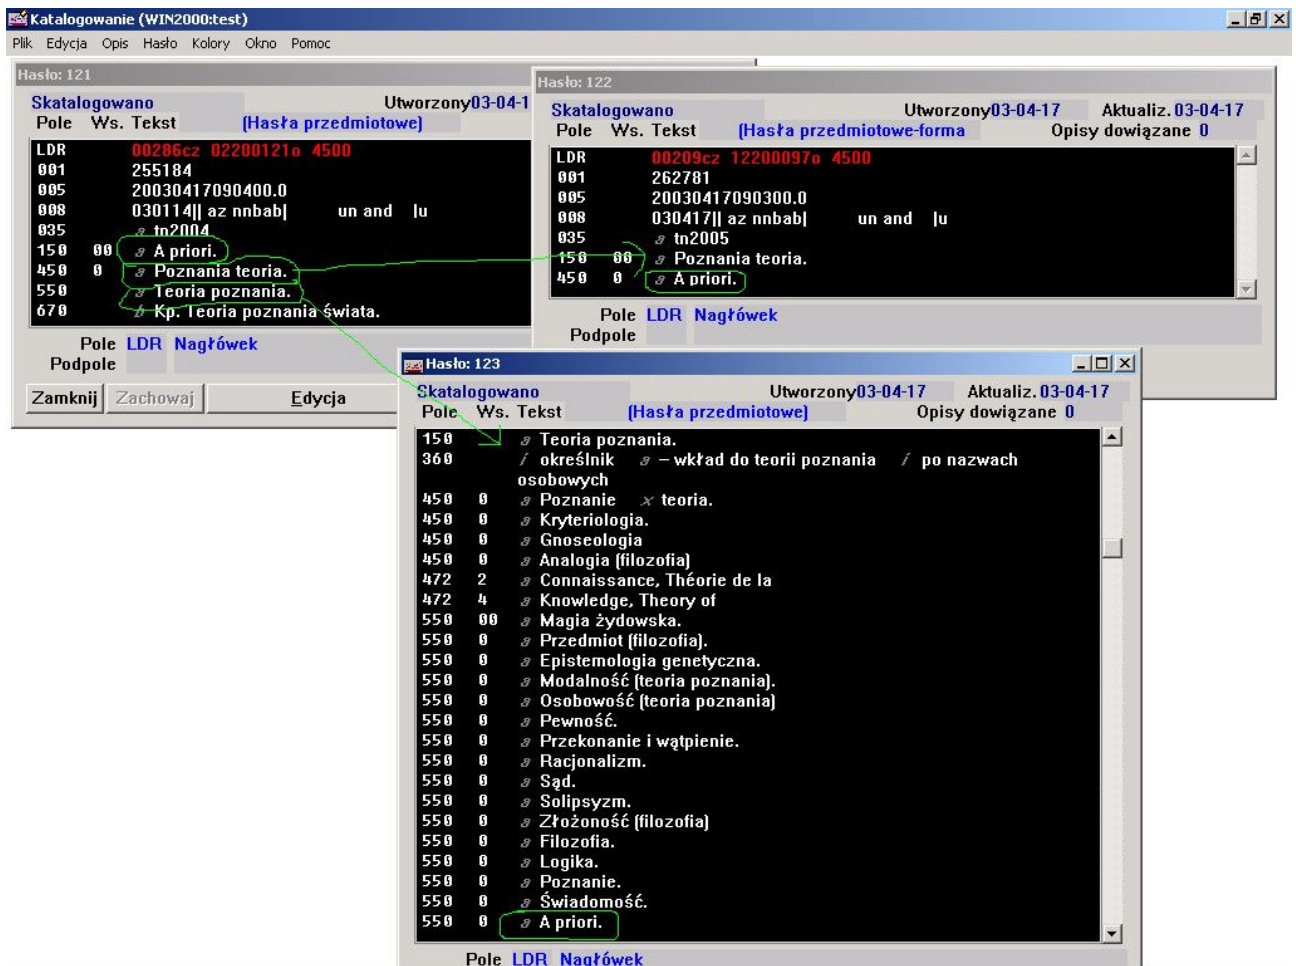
Katalogowanie (WIN2000:test)

Plik Edycja Opis Hasło Kolory Okno Pomoc

Hasło: 121

Skatalogowano Utworzony 03-04-1

Pole Ws. Tekst [Hasła przedmiotowe]

LDR 00286cz 02200121o 4500
001 255184
005 20030417090400.0
008 030114|| az nnbab| un and |u
035 ǂ tn2004
150 00 ǂ A priori.
450 0 ǂ Poznania teoria.
550 ǂ Teoria poznania.
670 ǂ Kp. Teoria poznania świata.

Pole LDR Nagłówek
Podpole

Zamknij Zachowaj Edycja

Hasło: 122

Skatalogowano Utworzony 03-04-17 Aktualiz. 03-04-17

Pole Ws. Tekst [Hasła przedmiotowe-forma Opisy dowiązane 0

LDR 00209cz 12200097o 4500
001 262781
005 20030417090300.0
008 030417|| az nnbab| un and |u
035 ǂ tn2005
150 00 ǂ Poznania teoria.
450 0 ǂ A priori.

Pole LDR Nagłówek
Podpole

Hasło: 123

Skatalogowano Utworzony 03-04-17 Aktualiz. 03-04-17

Pole Ws. Tekst [Hasła przedmiotowe] Opisy dowiązane 0

150 ǂ Teoria poznania.
360 ǂ określnik ǂ – wkład do teorii poznania ǂ po nazwach osobowych
450 0 ǂ Poznanie ǂ teoria.
450 0 ǂ Kryteriologia.
450 0 ǂ Gnoseologia
450 0 ǂ Analogia (filozofia)
472 2 ǂ Connaissance, Théorie de la
472 4 ǂ Knowledge, Theory of
550 00 ǂ Magia żydowska.
550 0 ǂ Przedmiot (filozofia).
550 0 ǂ Epistemologia genetyczna.
550 0 ǂ Modalność (teoria poznania).
550 0 ǂ Osobowość (teoria poznania)
550 0 ǂ Pewność.
550 0 ǂ Przekonanie i wątpienie.
550 0 ǂ Racjonalizm.
550 0 ǂ Sąd.
550 0 ǂ Solipsyzm.
550 0 ǂ Złożoność (filozofia)
550 0 ǂ Filozofia.
550 0 ǂ Logika.
550 0 ǂ Poznanie.
550 0 ǂ Świadomość.
550 0 ǂ A priori.

Pole LDR Nagłówek